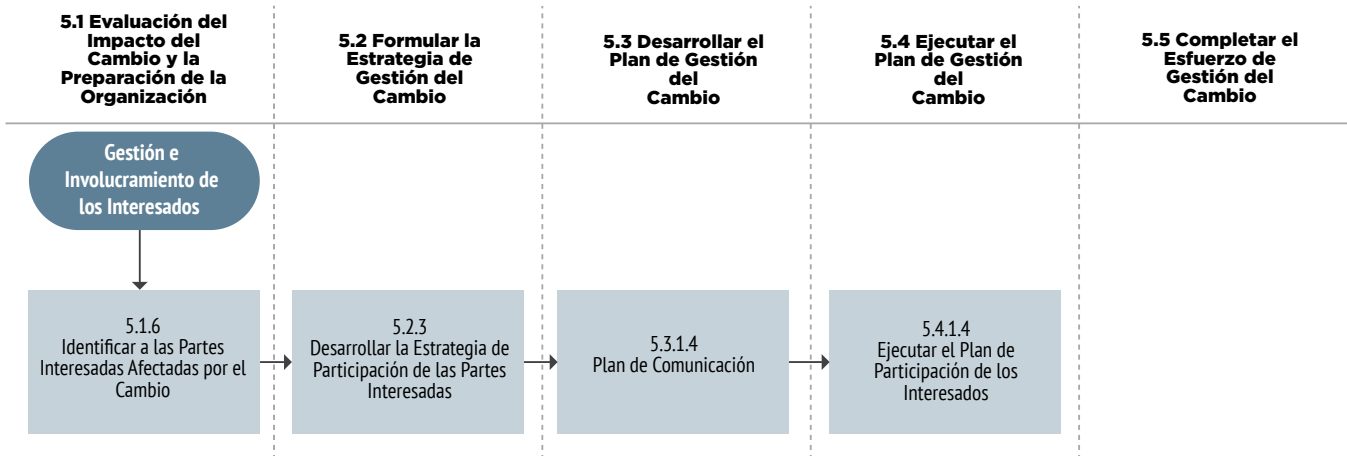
5.1 Evaluación del Impacto del Cambio y la Preparación de la Organización

5.2 Formular la Estrategia de Gestión del Cambio

5.3 Desarrollar el Plan de Gestión del Cambio

5.4 Ejecutar el Plan de Gestión del Cambio

5.5 Completar el Esfuerzo de Gestión del Cambio

Gestión e Involucramiento de los Interesados

5.1.6
Identificar a las Partes Interesadas Afectadas por el Cambio

5.2.3
Desarrollar la Estrategia de Participación de las Partes Interesadas

5.3.1.4
Plan de Comunicación

5.4.1.4
Ejecutar el Plan de Participación de los Interesados